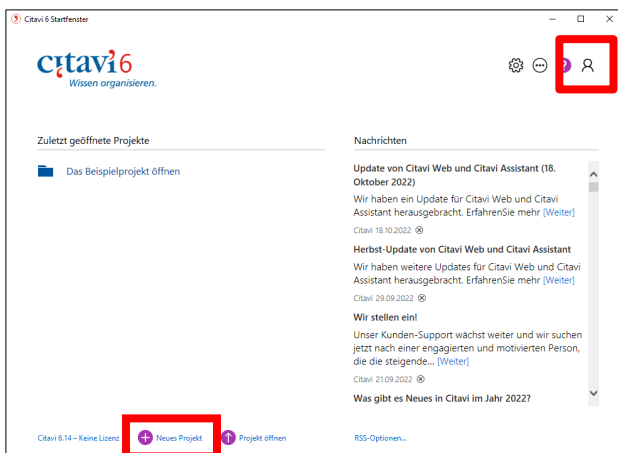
Citavi 6 Startfenster

citavi 6
Wissen organisieren.

?

Zuletzt geöffnete Projekte

Das Beispielprojekt öffnen

Nachrichten

Update von Citavi Web und Citavi Assistant (18. Oktober 2022)
Wir haben ein Update für Citavi Web und Citavi Assistant herausgebracht. ErfahrenSie mehr [Weiter]
Citavi 18.10.2022 ⊗

Herbst-Update von Citavi Web und Citavi Assistant
Wir haben weitere Updates für Citavi Web und Citavi Assistant herausgebracht. ErfahrenSie mehr [Weiter]
Citavi 29.09.2022 ⊗

Wir stellen ein!
Unser Kunden-Support wächst weiter und wir suchen jetzt nach einer engagierten und motivierten Person, die die steigende... [Weiter]
Citavi 21.09.2022 ⊗

Was gibt es Neues in Citavi im Jahr 2022?

Citavi 6.14 – Keine Lizenz

Neues Projekt

Projekt öffnen

RSS-Optionen...